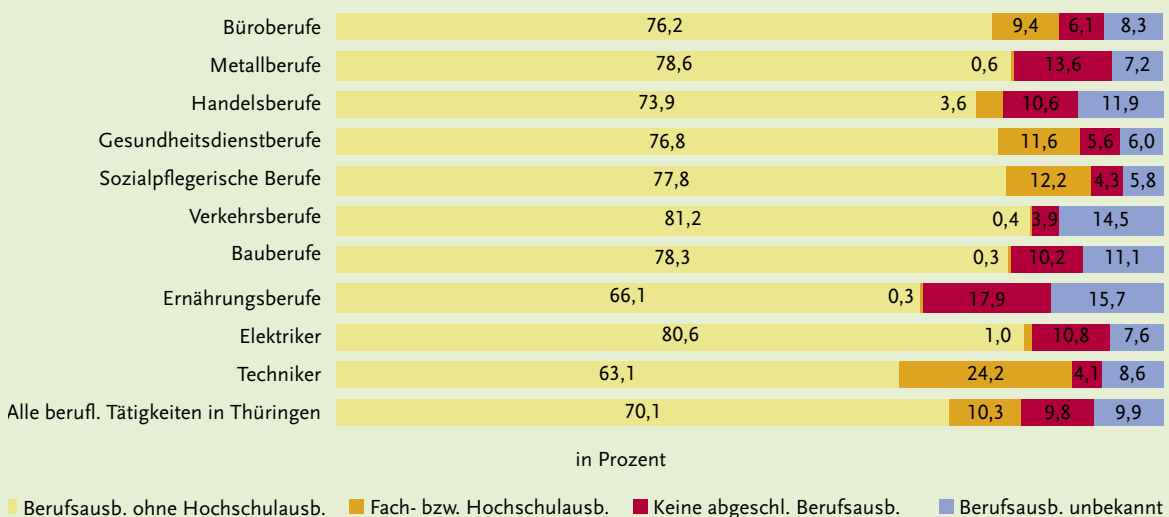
| | | | | |
|---|---|---|---|---|
| Büroberufe | 76,2 | 9,4 | 6,1 | 8,3 |
| Metallberufe | 78,6 | 0,6 | 13,6 | 7,2 |
| Handelsberufe | 73,9 | 3,6 | 10,6 | 11,9 |
| Gesundheitsdienstberufe | 76,8 | 11,6 | 5,6 | 6,0 |
| Sozialpflegerische Berufe | 77,8 | 12,2 | 4,3 | 5,8 |
| Verkehrsberufe | 81,2 | 0,4 | 3,9 | 14,5 |
| Bauberufe | 78,3 | 0,3 | 10,2 | 11,1 |
| Ernährungsberufe | 66,1 | 0,3 | 17,9 | 15,7 |
| Elektriker | 80,6 | 1,0 | 10,8 | 7,6 |
| Techniker | 63,1 | 24,2 | 4,1 | 8,6 |
| Alle berufl. Tätigkeiten in Thüringen | 70,1 | 10,3 | 9,8 | 9,9 |

in Prozent

Berufsausb. ohne Hochschulausb. Fach- bzw. Hochschulausb. Keine abgeschl. Berufsausb. Berufsausb. unbekannt